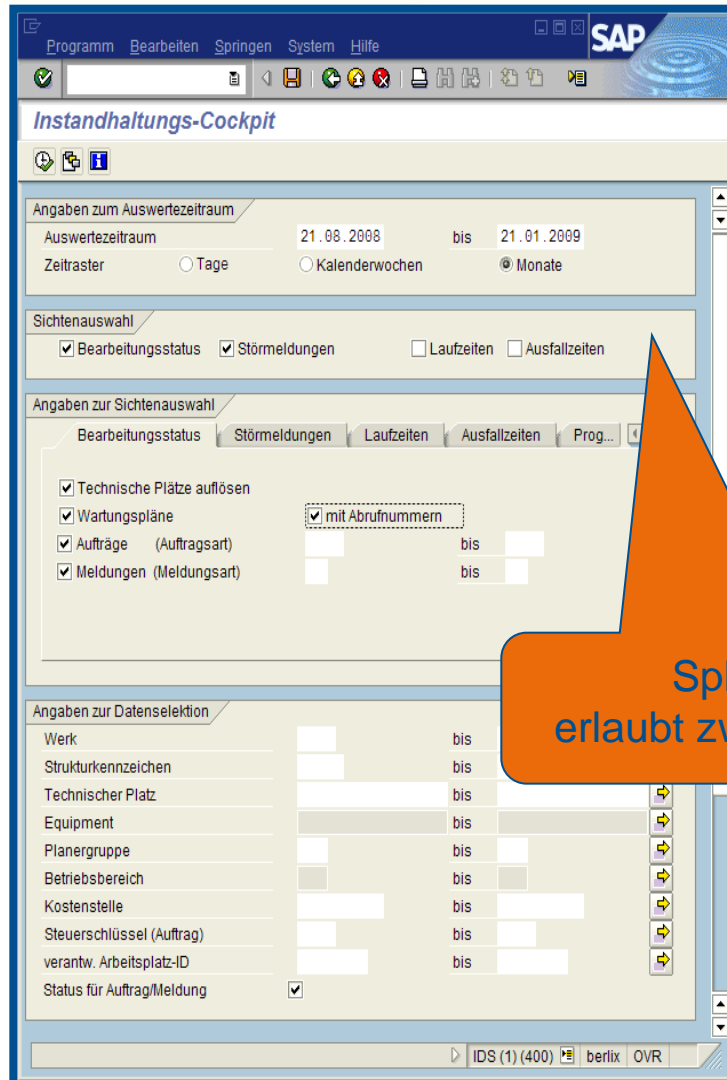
Programm Bearbeiten Springen System Hilfe

SAP

Instandhaltungs-Cockpit

Angaben zum Auswertezeitraum
Auswertezeitraum 21.08.2008 bis 21.01.2009
Zeitraster ○ Tage ○ Kalenderwochen ◉ Monate

Sichtenauswahl
☑ Bearbeitungsstatus ☑ Störmeldungen ☐ Laufzeiten ☐ Ausfallzeiten

Angaben zur Sichtenauswahl
Bearbeitungsstatus | Störmeldungen | Laufzeiten | Ausfallzeiten | Prog...

☑ Technische Plätze auflösen
☑ Wartungspläne ☑ mit Abrufnummern
☑ Aufträge (Auftragsart) bis
☑ Meldungen (Meldungsart) bis

Angaben zur Datenselektion
Werk bis
Strukturkennzeichen bis
Technischer Platz bis
Equipment bis
Planergruppe bis
Betriebsbereich bis
Kostenstelle bis
Steuerschlüssel (Auftrag) bis
verantw. Arbeitsplatz-ID bis
Status für Auftrag/Meldung ☑

Sp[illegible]
erlaubt zw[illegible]

IDS (1) (400) berlix OVR